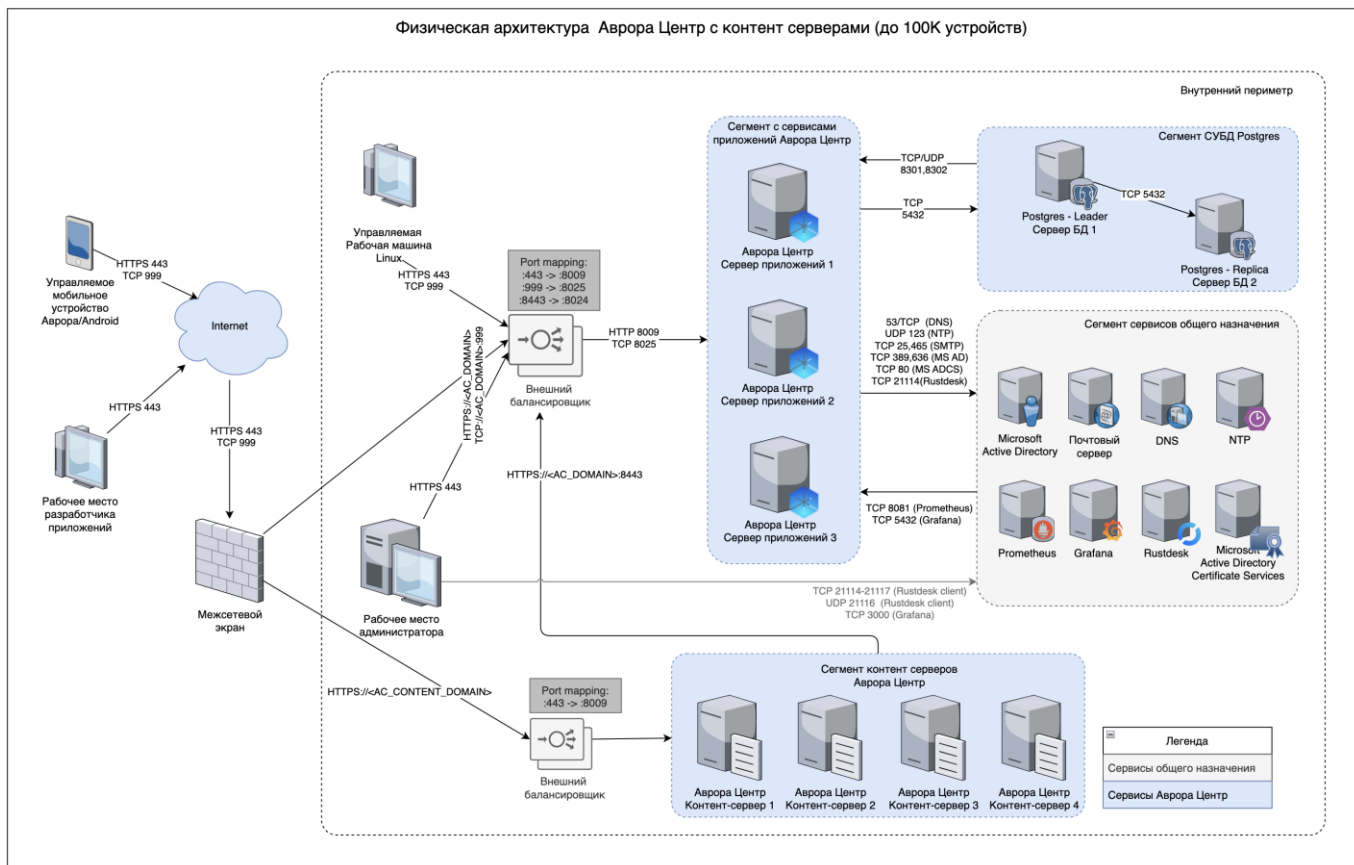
Физическая архитектура Аврора Центр с контент серверами (до 100K устройств)

Внутренний периметр

Управляемое мобильное устройство Аврора/Android

HTTPS 443
TCP 999

Internet

HTTPS 443

Рабочее место разработчика приложений

HTTPS 443
TCP 999

Межсетевой экран

Управляемая Рабочая машина Linux

HTTPS 443
TCP 999

Port mapping:
:443 -> :8009
:999 -> :8025
:8443 -> :8024

HTTPS://<AC_DOMAIN>
TCP://<AC_DOMAIN>:999

Внешний балансировщик

HTTP 8009
TCP 8025

HTTPS 443

HTTPS://<AC_DOMAIN>:8443

Рабочее место администратора

Сегмент с сервисами приложений Аврора Центр

Аврора Центр
Сервер приложений 1

Аврора Центр
Сервер приложений 2

Аврора Центр
Сервер приложений 3

TCP/UDP
8301,8302

TCP
5432

Сегмент СУБД Postgres

Postgres - Leader
Сервер БД 1

TCP 5432

Postgres - Replica
Сервер БД 2

53/TCP (DNS)
UDP 123 (NTP)
TCP 25,465 (SMTP)
TCP 389,636 (MS AD)
TCP 80 (MS ADCS)
TCP 21114(Rustdesk)

Сегмент сервисов общего назначения

Microsoft Active Directory

Почтовый сервер

DNS

NTP

TCP 8081 (Prometheus)
TCP 5432 (Grafana)

Prometheus

Grafana

Rustdesk

Microsoft Active Directory Certificate Services

TCP 21114-21117 (Rustdesk client)
UDP 21116 (Rustdesk client)
TCP 3000 (Grafana)

HTTPS://<AC_CONTENT_DOMAIN>

Port mapping:
:443 -> :8009

Внешний балансировщик

Сегмент контент серверов Аврора Центр

Аврора Центр
Контент-сервер 1

Аврора Центр
Контент-сервер 2

Аврора Центр
Контент-сервер 3

Аврора Центр
Контент-сервер 4

Легенда

Сервисы общего назначения

Сервисы Аврора Центр